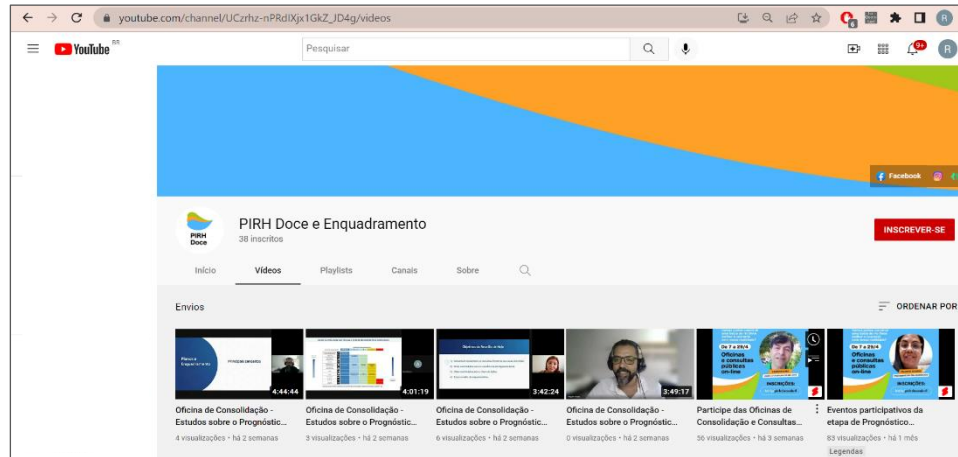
youtube.com/channel/UCzrhz-nPRdIXjx1GkZ_JD4g/videos

YouTube BR

Pesquisar

9+

R

Facebook

PIRH Doce

PIRH Doce e Enquadramento

38 inscritos

INSCREVER-SE

Início Vídeos Playlists Canais Sobre

Envios

ORDENAR POR

4:44:44

4:01:19

3:42:24

3:49:17

De 7 a 29/4
Oficinas e consultas públicas on-line
INSCRIÇÕES:

De 7 a 29/4
Oficinas e consultas públicas on-line
INSCRIÇÕES:

Oficina de Consolidação - Estudos sobre o Prognóstic...
4 visualizações • há 2 semanas

Oficina de Consolidação - Estudos sobre o Prognóstic...
3 visualizações • há 2 semanas

Oficina de Consolidação - Estudos sobre o Prognóstic...
6 visualizações • há 2 semanas

Oficina de Consolidação - Estudos sobre o Prognóstic...
0 visualizações • há 2 semanas

Participe das Oficinas de Consolidação e Consultas...
56 visualizações • há 3 semanas

Eventos participativos da etapa de Prognóstico...
83 visualizações • há 1 mês
Legendas